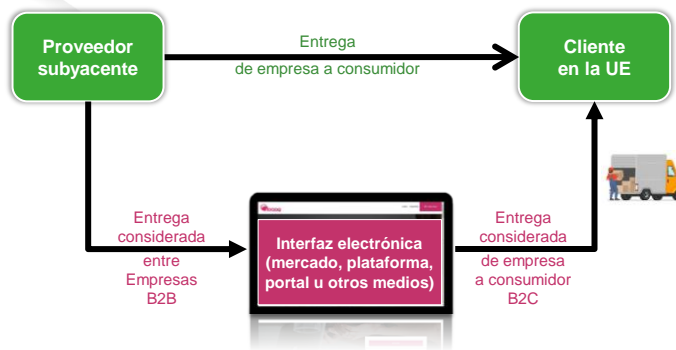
Proveedor subyacente

Entrega
de empresa a consumidor

Cliente en la UE

Entrega considerada entre Empresas B2B

Interfaz electrónica (mercado, plataforma, portal u otros medios)

Entrega considerada de empresa a consumidor B2C